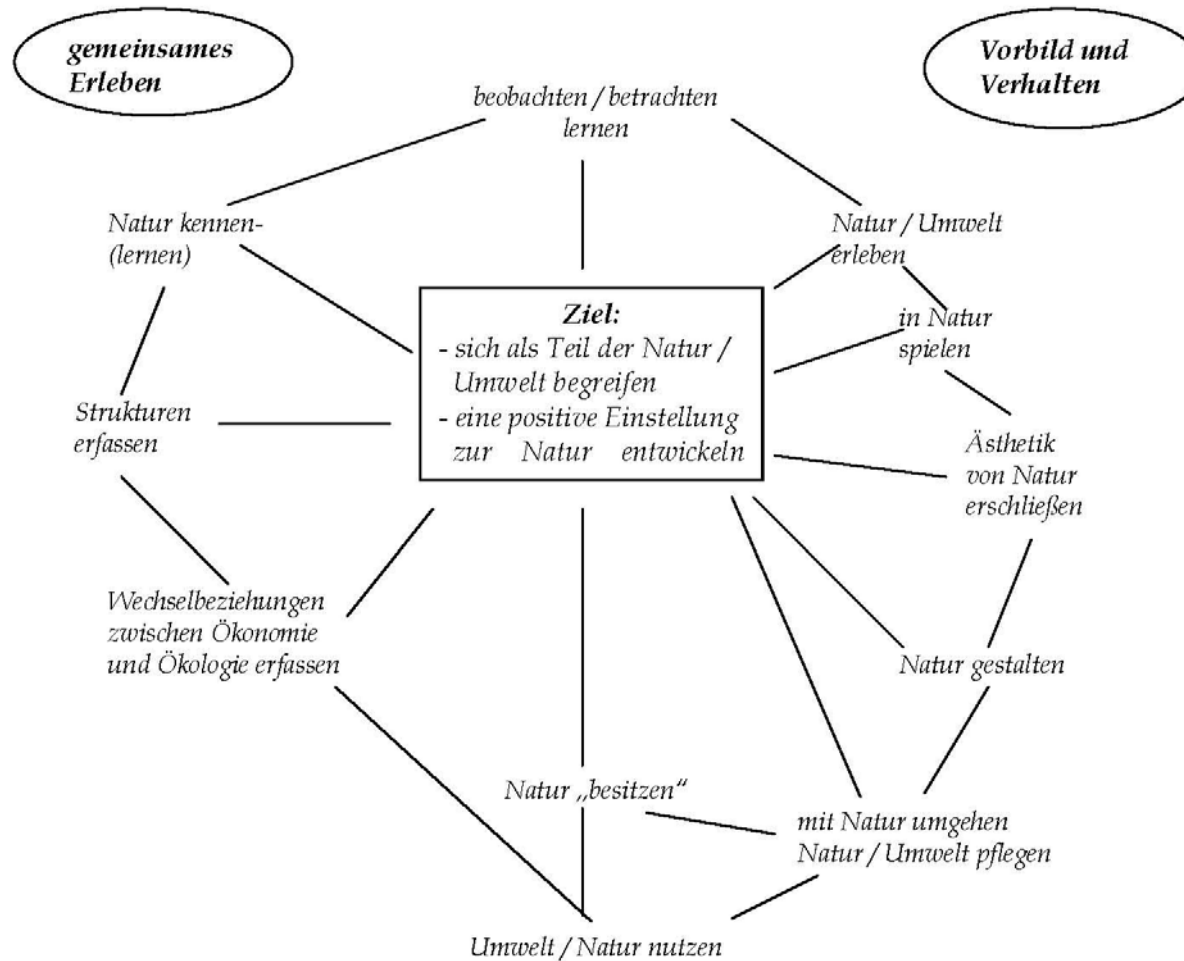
gemeinsames Erleben

Vorbild und Verhalten

beobachten / betrachten lernen

Natur kennen- (lernen)

Natur / Umwelt erleben

Ziel:
- sich als Teil der Natur / Umwelt begreifen
- eine positive Einstellung zur Natur entwickeln

in Natur spielen

Strukturen erfassen

Ästhetik von Natur erschließen

Wechselbeziehungen zwischen Ökonomie und Ökologie erfassen

Natur gestalten

Natur „besitzen"

mit Natur umgehen Natur / Umwelt pflegen

Umwelt / Natur nutzen